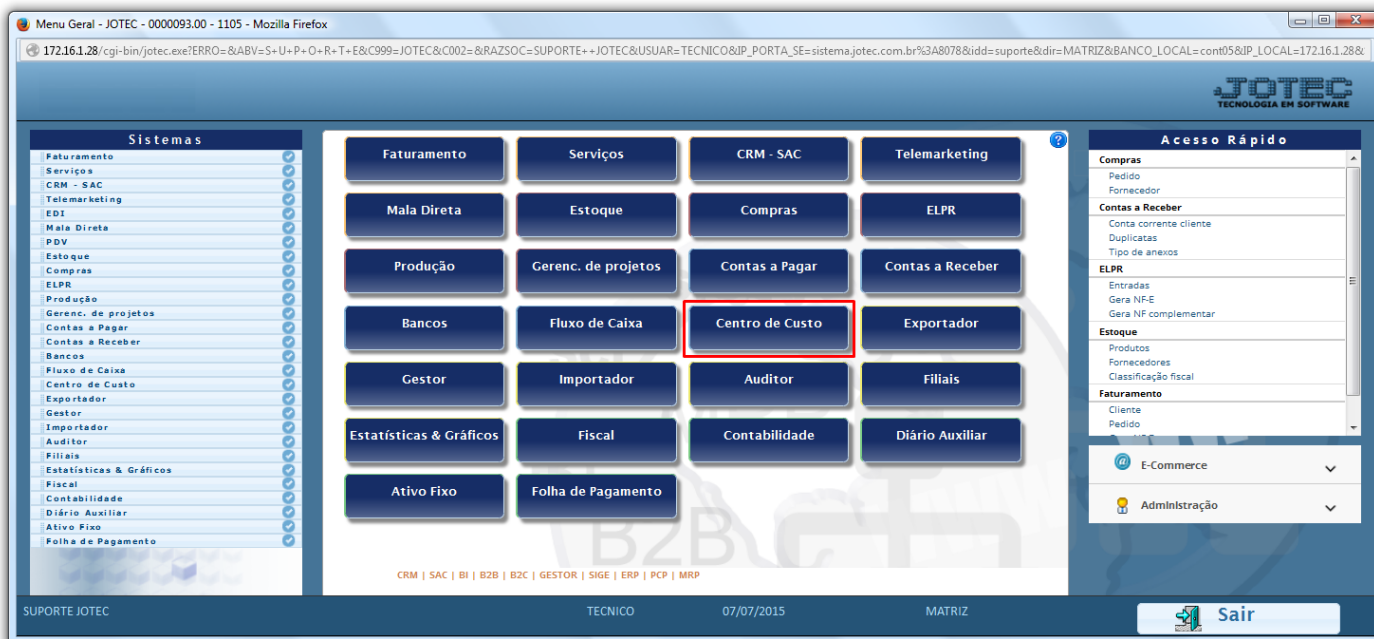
Menu Geral - JOTEC - 0000093.00 - 1105 - Mozilla Firefox

172.16.1.28/cgi-bin/jotec.exe?ERRO=&ABV=S+U+P+O+R+T+E&C999=JOTEC&C002=&RAZSOC=SUPORTE++JOTEC&USUAR=TECNICO&IP_PORTA_SE=sistema.jotec.com.br%3A8078&idd=suporte&dir=MATRIZ&BANCO_LOCAL=cont05&IP_LOCAL=172.16.1.28&

JOTEC
TECNOLOGIA EM SOFTWARE

Sistemas
Faturamento
Serviços
CRM - SAC
Telemarketing
EDI
Mala Direta
PDV
Estoque
Compras
ELPR
Produção
Gerenc. de projetos
Contas a Pagar
Contas a Receber
Bancos
Fluxo de Caixa
Centro de Custo
Exportador
Gestor
Importador
Auditor
Filiais
Estatísticas & Gráficos
Fiscal
Contabilidade
Diário Auxiliar
Ativo Fixo
Folha de Pagamento

Faturamento
Serviços
CRM - SAC
Telemarketing
Mala Direta
Estoque
Compras
ELPR
Produção
Gerenc. de projetos
Contas a Pagar
Contas a Receber
Bancos
Fluxo de Caixa
Centro de Custo
Exportador
Gestor
Importador
Auditor
Filiais
Estatísticas & Gráficos
Fiscal
Contabilidade
Diário Auxiliar
Ativo Fixo
Folha de Pagamento

CRM | SAC | BI | B2B | B2C | GESTOR | SIGE | ERP | PCP | MRP

Acesso Rápido
Compras
Pedido
Fornecedor
Contas a Receber
Conta corrente cliente
Duplicatas
Tipo de anexos
ELPR
Entradas
Gera NF-E
Gera NF complementar
Estoque
Produtos
Fornecedores
Classificação fiscal
Faturamento
Cliente
Pedido

E-Commerce
Administração

SUPORTE JOTEC
TECNICO
07/07/2015
MATRIZ
Sair